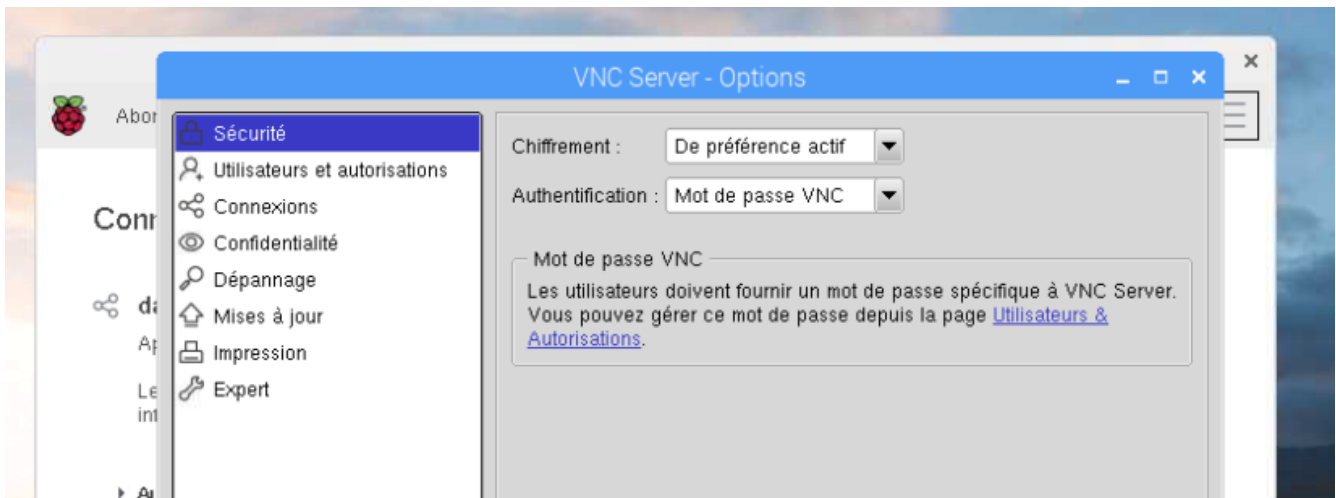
Abo

Conn

da

Ap

Le

int

Au

VNC Server - Options

Sécurité
Utilisateurs et autorisations
Connexions
Confidentialité
Dépannage
Mises à jour
Impression
Expert

Chiffrement : De préférence actif

Authentification : Mot de passe VNC

Mot de passe VNC

Les utilisateurs doivent fournir un mot de passe spécifique à VNC Server. Vous pouvez gérer ce mot de passe depuis la page Utilisateurs & Autorisations.